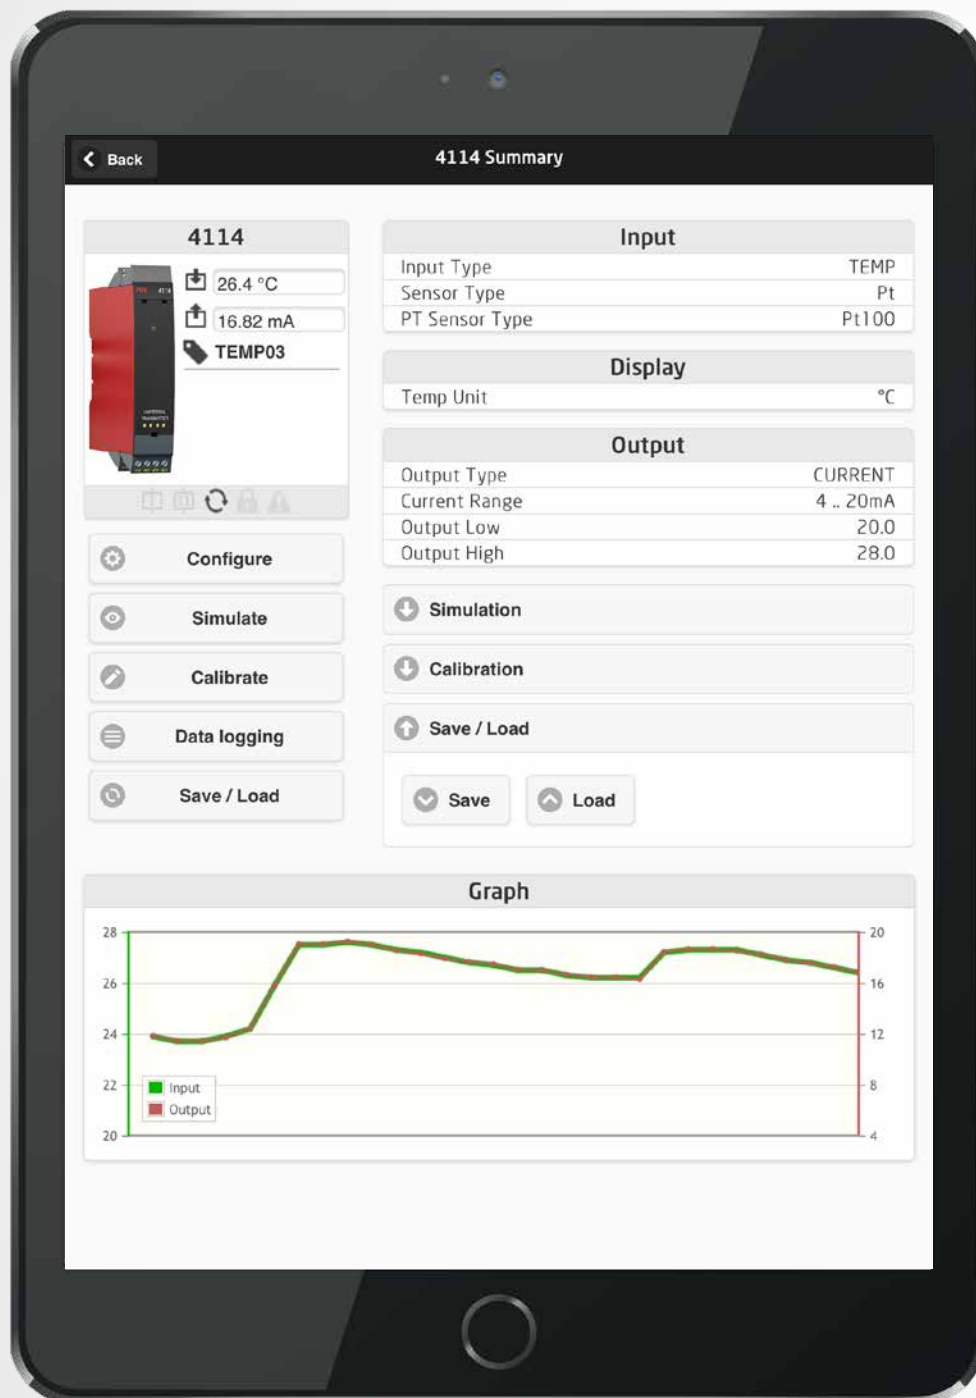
Back

4114 Summary

4114

26.4 °C

16.82 mA

TEMP03

Configure

Simulate

Calibrate

Data logging

Save / Load

Input

| | |
|---|---|
| Input Type | TEMP |
| Sensor Type | Pt |
| PT Sensor Type | Pt100 |

Display

| | |
|---|---|
| Temp Unit | °C |

Output

| | |
|---|---|
| Output Type | CURRENT |
| Current Range | 4 .. 20mA |
| Output Low | 20.0 |
| Output High | 28.0 |

Simulation

Calibration

Save / Load

Save

Load

Graph

28
26
24
22
20

20
16
12
8
4

Input
Output